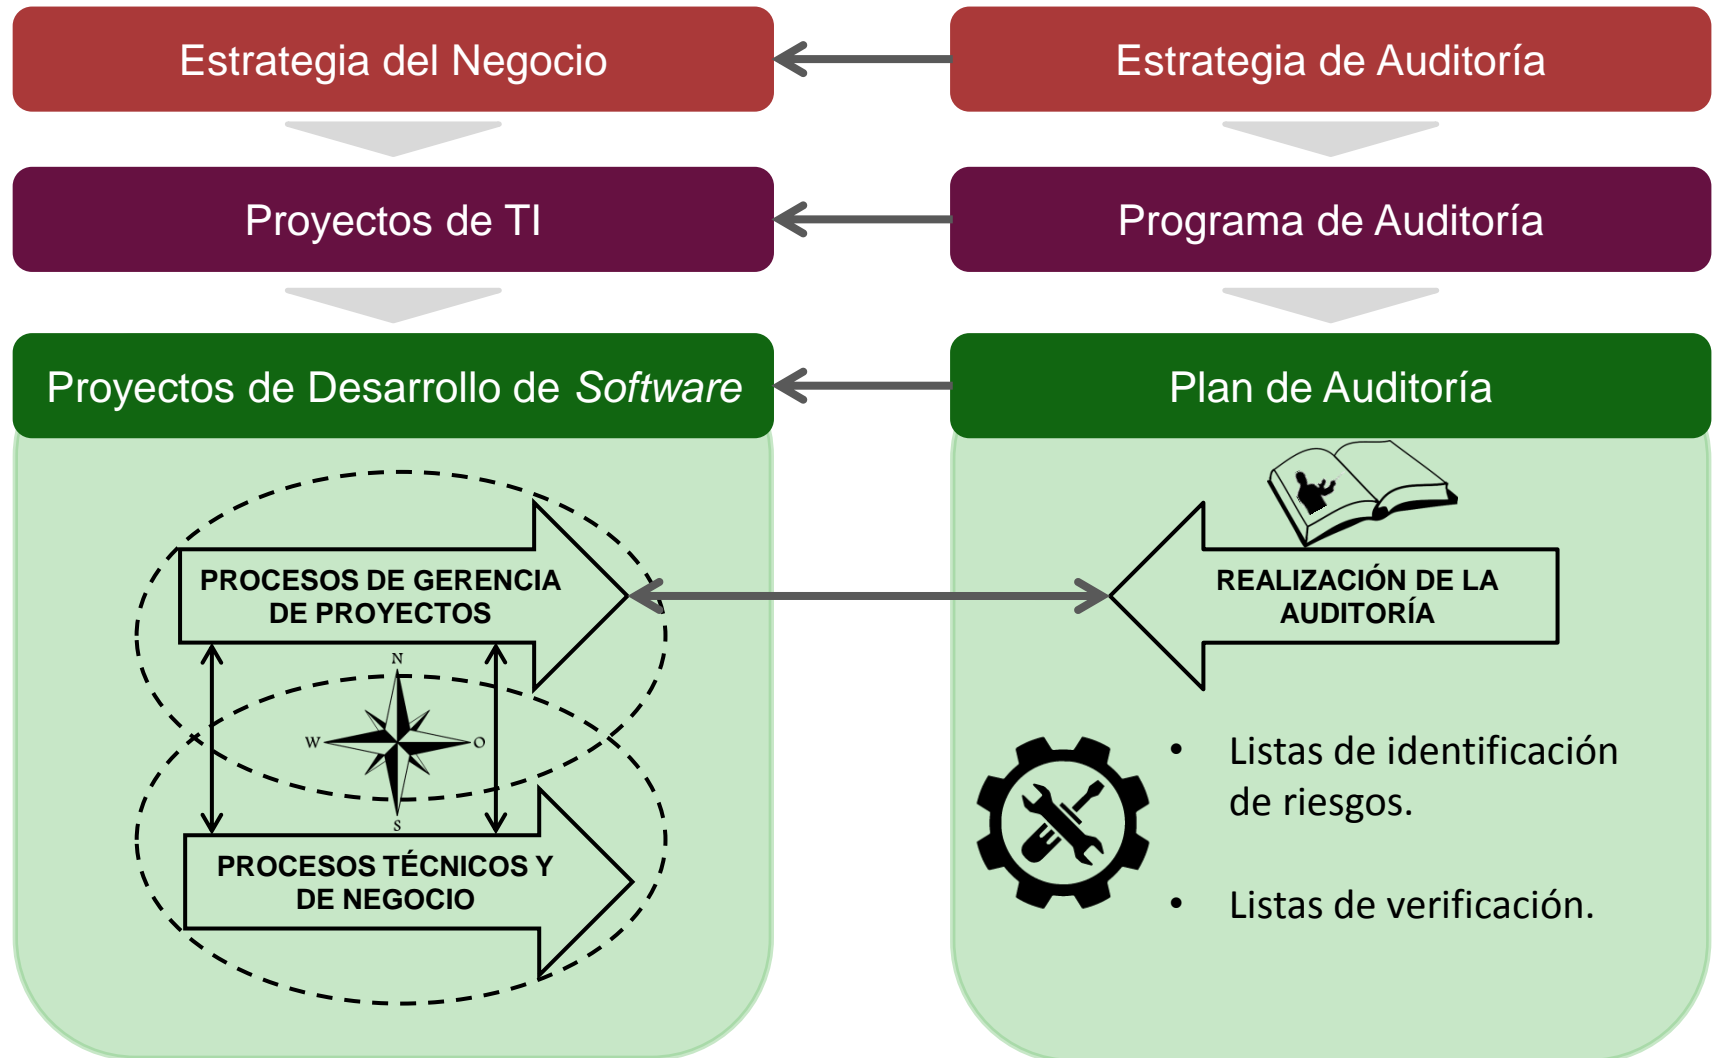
Estrategia del Negocio

Estrategia de Auditoría

Proyectos de TI

Programa de Auditoría

Proyectos de Desarrollo de *Software*

Plan de Auditoría

PROCESOS DE GERENCIA DE PROYECTOS

N

W

O

S

PROCESOS TÉCNICOS Y DE NEGOCIO

REALIZACIÓN DE LA AUDITORÍA

• Listas de identificación de riesgos.

• Listas de verificación.